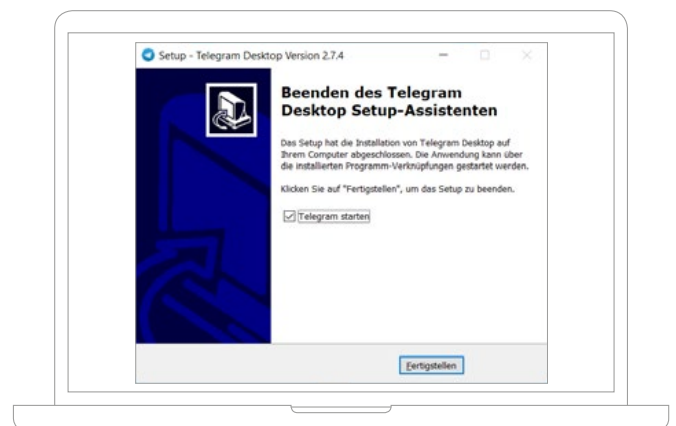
Setup - Telegram Desktop Version 2.7.4

Beenden des Telegram Desktop Setup-Assistenten

Das Setup hat die Installation von Telegram Desktop auf Ihrem Computer abgeschlossen. Die Anwendung kann über die installierten Programm-Verknüpfungen gestartet werden.

Klicken Sie auf "Fertigstellen", um das Setup zu beenden.

Telegram starten

Fertigstellen